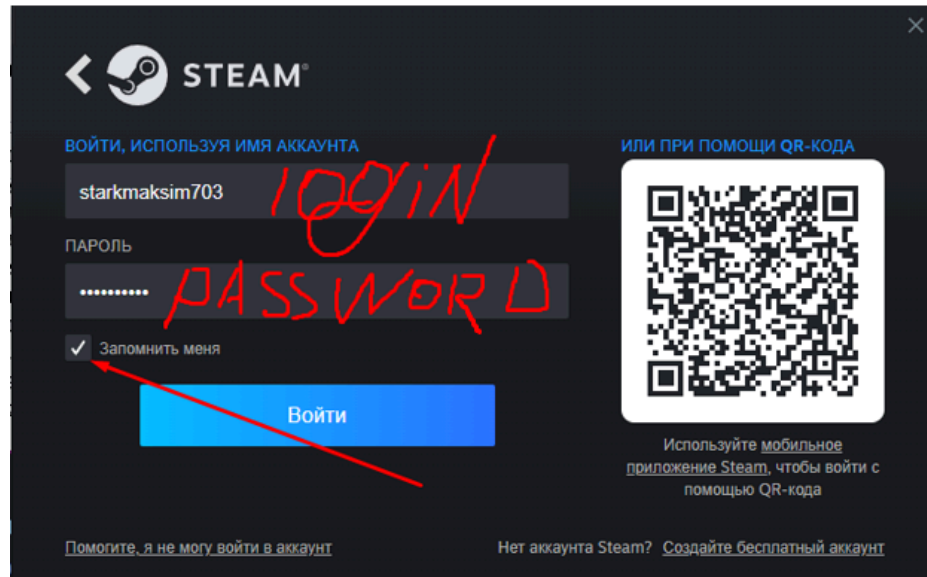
STEAM®

ВОЙТИ, ИСПОЛЬЗУЯ ИМЯ АККАУНТА

starkmaksim703

login

ПАРОЛЬ

••••••••••

PASSWORD

✓ Запомнить меня

Войти

ИЛИ ПРИ ПОМОЩИ QR-КОДА

Используйте мобильное приложение Steam, чтобы войти с помощью QR-кода

Помогите, я не могу войти в аккаунт

Нет аккаунта Steam? Создайте бесплатный аккаунт